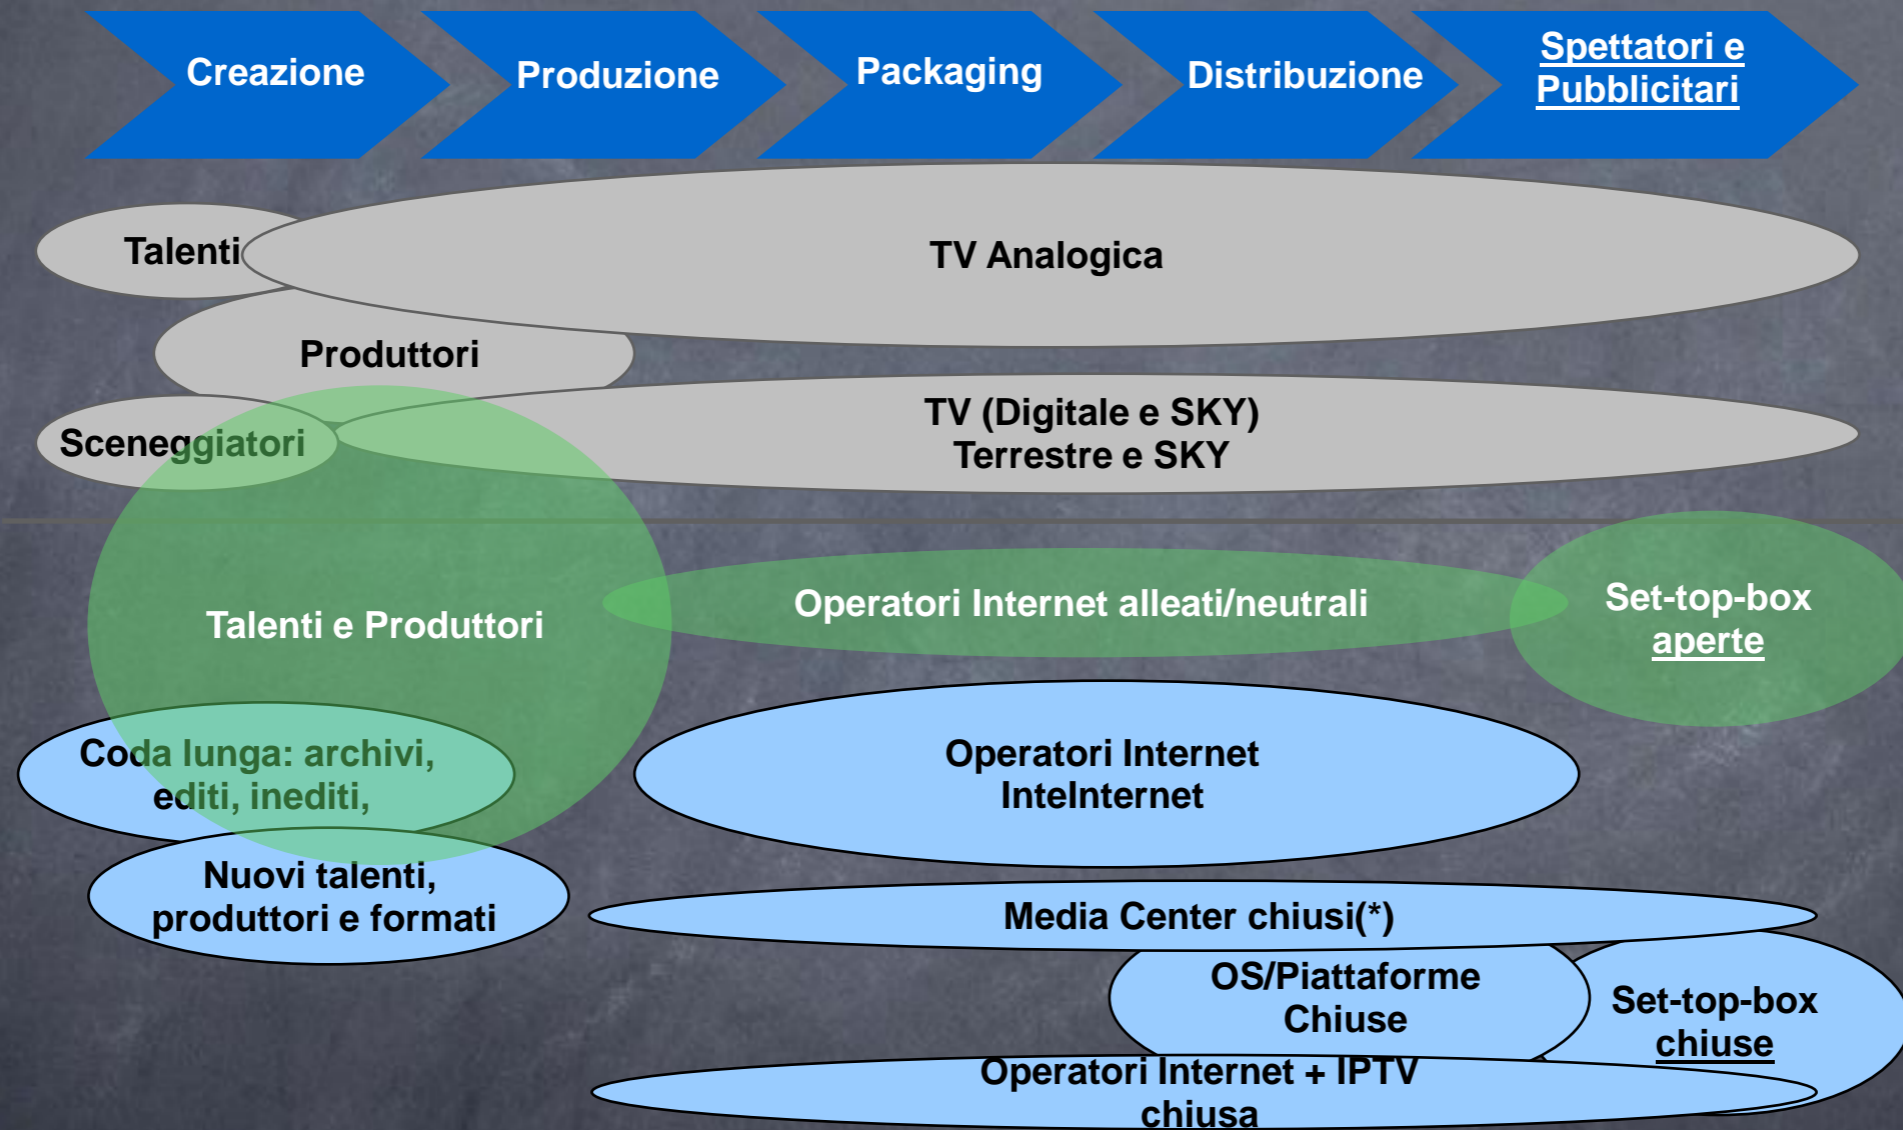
Creazione

Produzione

Packaging

Distribuzione

Spettatori e Pubblicitari

Talenti

TV Analogica

Produttori

Sceneggiatori

TV (Digitale e SKY)
Terrestre e SKY

Talenti e Produttori

Operatori Internet alleati/neutrali

Set-top-box aperte

Coda lunga: archivi, editi, inediti,

Operatori Internet
InteInternet

Nuovi talenti, produttori e formati

Media Center chiusi(*)

OS/Piattaforme Chiuse

Set-top-box chiuse

Operatori Internet + IPTV chiusa